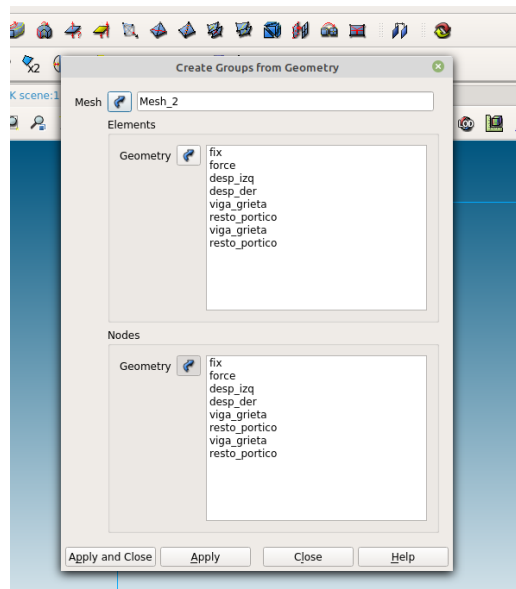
K scene:1

Create Groups from Geometry

Mesh Mesh_2

Elements

Geometry
fix
force
desp_izq
desp_der
viga_grieta
resto_portico
viga_grieta
resto_portico

Nodes

Geometry
fix
force
desp_izq
desp_der
viga_grieta
resto_portico
viga_grieta
resto_portico

Apply and Close | Apply | Close | Help